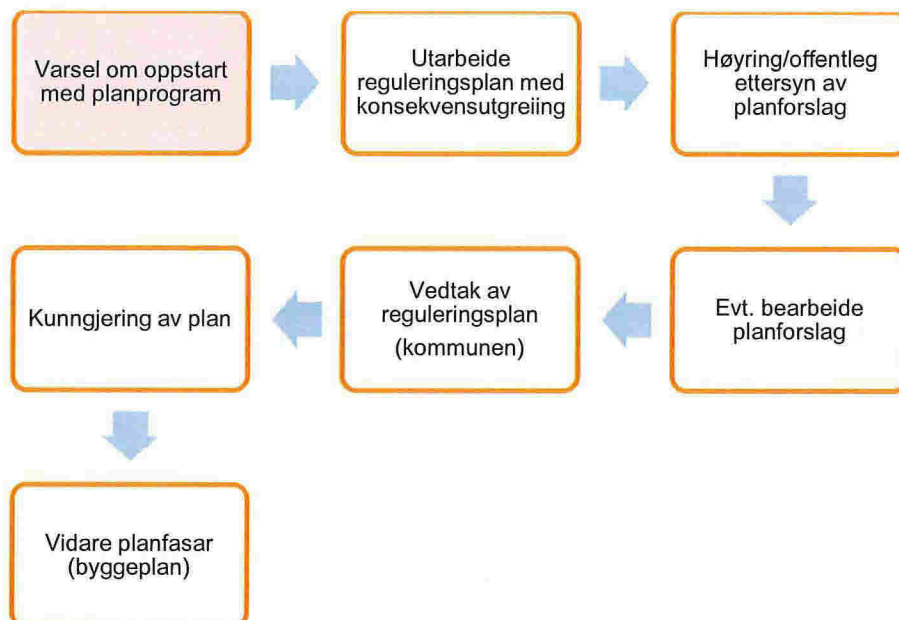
Varsel om oppstart med planprogram

Utarbeide reguleringsplan med konsekvensutgreiing

Høyring/offentleg ettersyn av planforslag

Evt. bearbeide planforslag

Vedtak av reguleringsplan (kommunen)

Kunngjering av plan

Vidare planfasar (byggeplan)